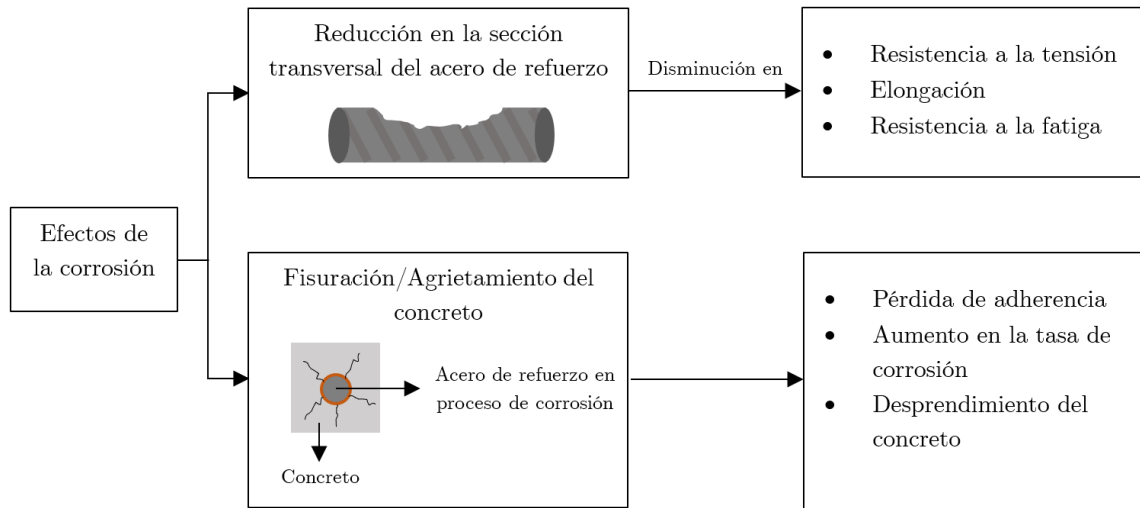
Efectos de la corrosión

Reducción en la sección transversal del acero de refuerzo

Disminución en

- Resistencia a la tensión
- Elongación
- Resistencia a la fatiga

Fisuración/Agrietamiento del concreto

Acero de refuerzo en proceso de corrosión

Concreto

- Pérdida de adherencia
- Aumento en la tasa de corrosión
- Desprendimiento del concreto